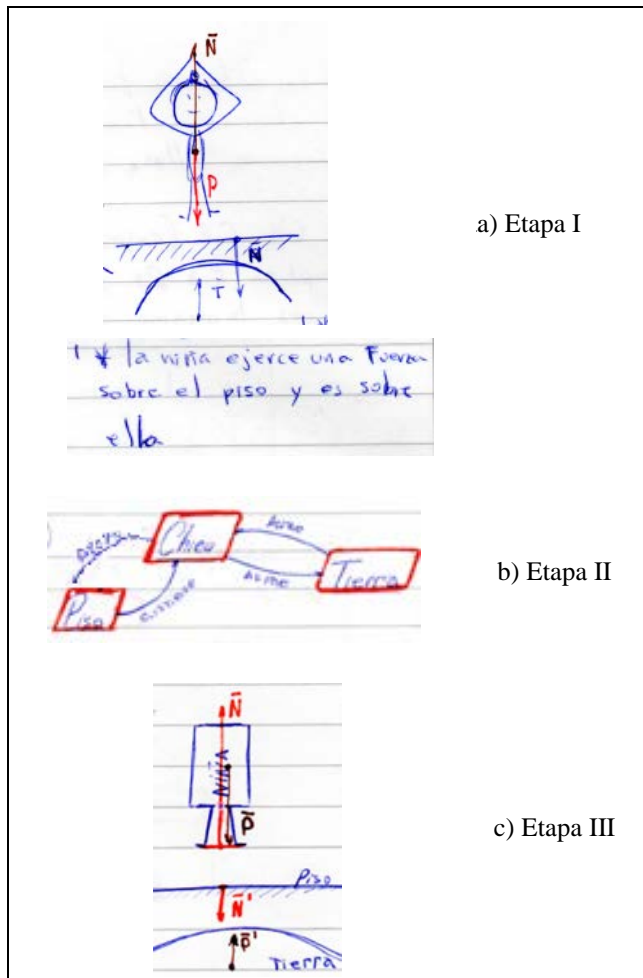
$\bar{N}$

P

$\bar{N}$

T

a) Etapa I

t ¥ la niña ejerce una Fuerza sobre el piso y es sobre ella

Chica

Tierra

Piso

Atrae

Atrae

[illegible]

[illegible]

b) Etapa II

$\bar{N}$

Niña

$\bar{P}$

c) Etapa III

Piso

$\bar{N}'$

$\bar{P}'$

Tierra